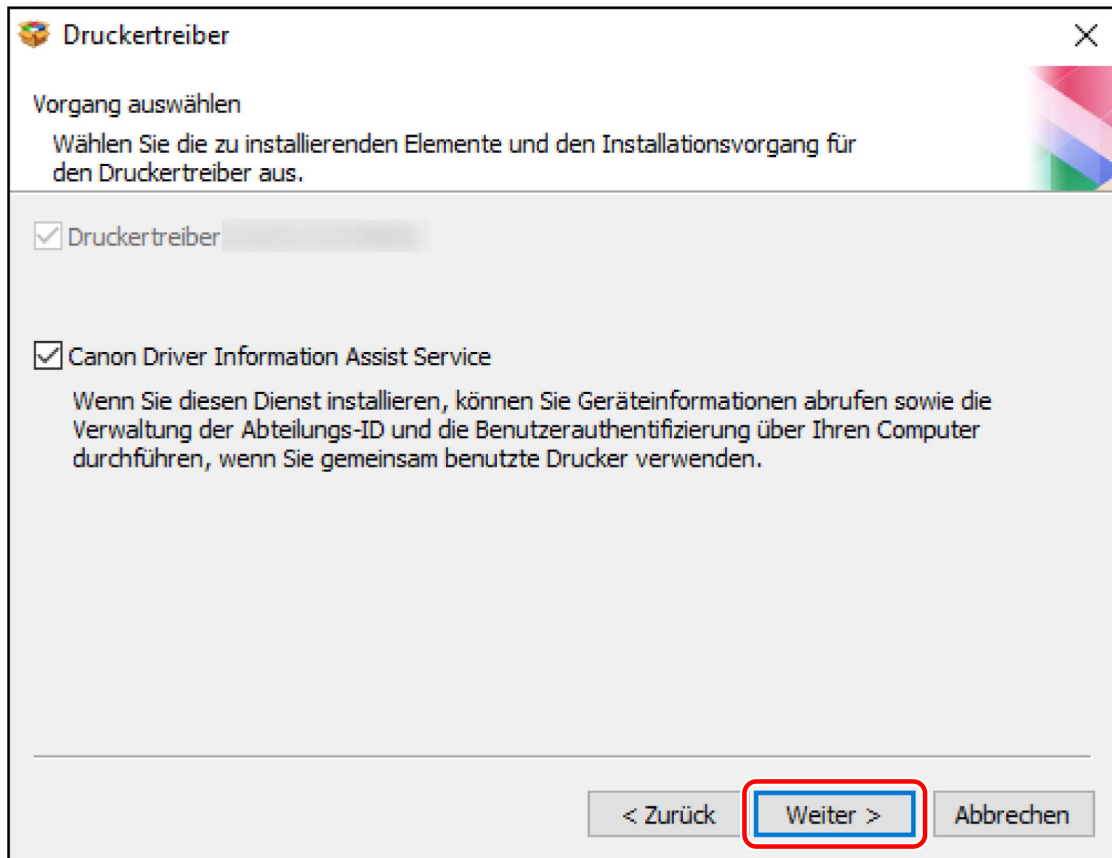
Druckertreiber

Vorgang auswählen

Wählen Sie die zu installierenden Elemente und den Installationsvorgang für den Druckertreiber aus.

Druckertreiber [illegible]

Canon Driver Information Assist Service

Wenn Sie diesen Dienst installieren, können Sie Geräteinformationen abrufen sowie die Verwaltung der Abteilungs-ID und die Benutzerauthentifizierung über Ihren Computer durchführen, wenn Sie gemeinsam benutzte Drucker verwenden.

< Zurück | Weiter > | Abbrechen